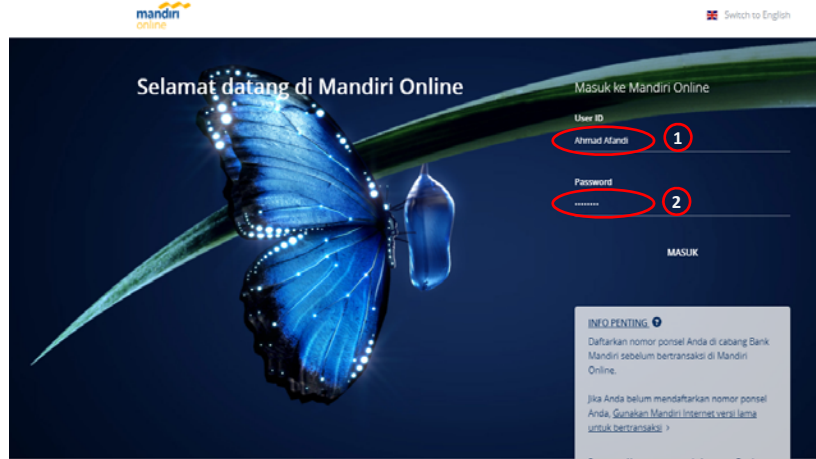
mandiri online

Switch to English

Selamat datang di Mandiri Online

Masuk ke Mandiri Online

User ID

Ahmad Afandi

1

Password

••••••••

2

MASUK

INFO PENTING

Daftarkan nomor ponsel Anda di cabang Bank Mandiri sebelum bertransaksi di Mandiri Online.

Jika Anda belum mendaftarkan nomor ponsel Anda, Gunakan Mandiri Internet versi lama untuk bertransaksi ›